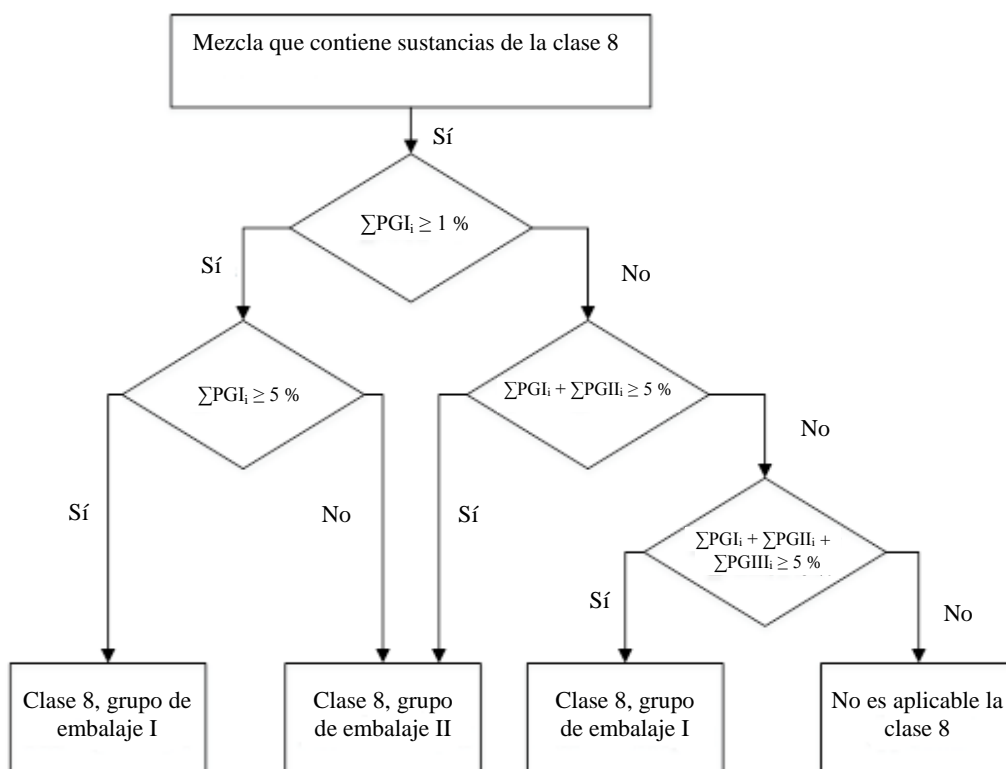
Mezcla que contiene sustancias de la clase 8

Sí

$\sum PGI_i \geq 1$ %

Sí

No

$\sum PGI_i \geq 5$ %

$\sum PGI_i + \sum PGII_i \geq 5$ %

No

Sí

No

Sí

$\sum PGI_i + \sum PGII_i + \sum PGIII_i \geq 5$ %

Sí

No

Clase 8, grupo de embalaje I

Clase 8, grupo de embalaje II

Clase 8, grupo de embalaje I

No es aplicable la clase 8